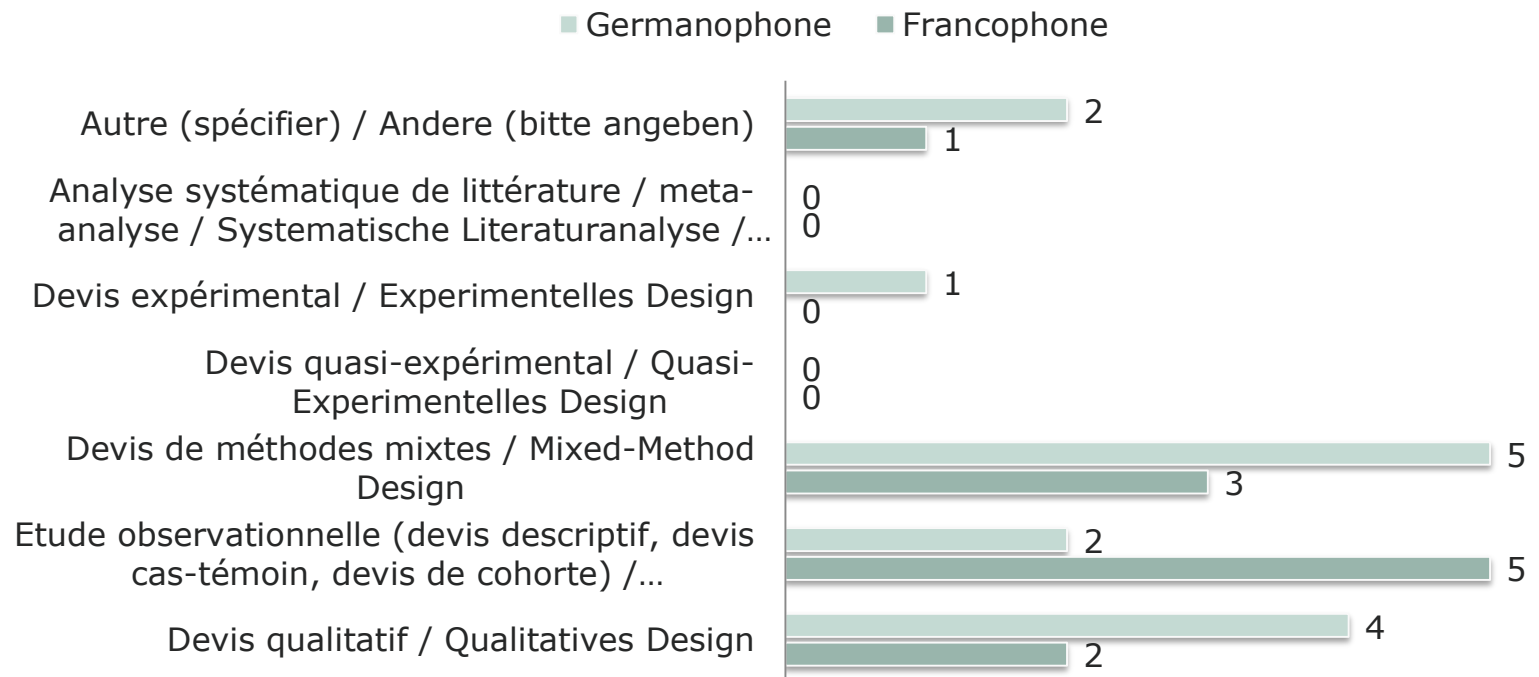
Germanophone Francophone

| | Germanophone | Francophone |
|---|---|---|
| Autre (spécifier) / Andere (bitte angeben) | 2 | 1 |
| Analyse systématique de littérature / meta-analyse / Systematische Literaturanalyse /… | 0 | 0 |
| Devis expérimental / Experimentelles Design | 1 | 0 |
| Devis quasi-expérimental / Quasi-Experimentelles Design | 0 | 0 |
| Devis de méthodes mixtes / Mixed-Method Design | 5 | 3 |
| Etude observationnelle (devis descriptif, devis cas-témoin, devis de cohorte) /… | 2 | 5 |
| Devis qualitatif / Qualitatives Design | 4 | 2 |